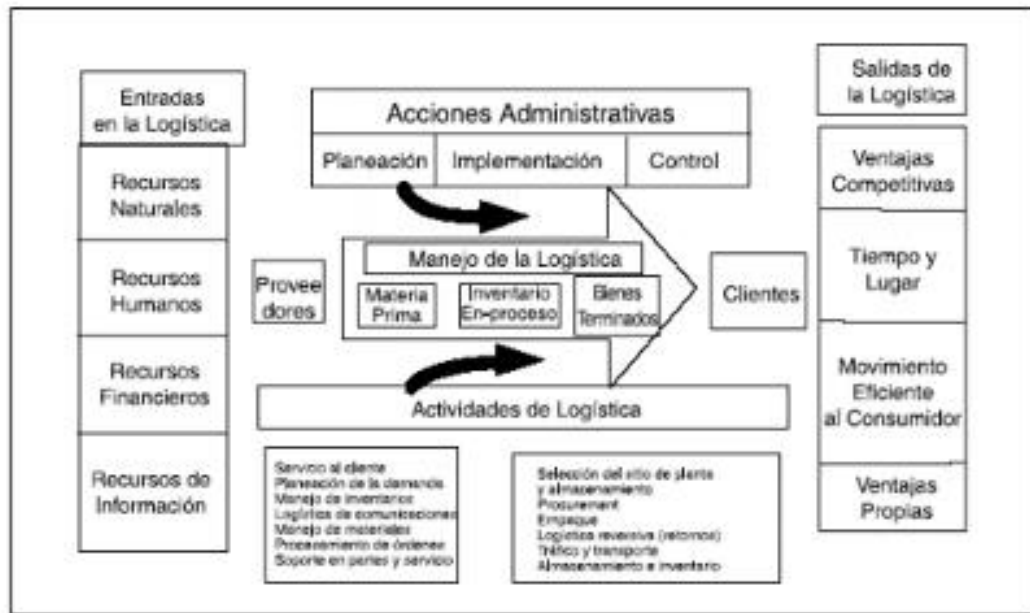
Entradas en la Logística

Recursos Naturales

Recursos Humanos

Recursos Financieros

Recursos de Información

Acciones Administrativas

Planeación | Implementación | Control

Manejo de la Logística

Proveedores

Materia Prima

Inventario En-proceso

Bienes Terminados

Clientes

Actividades de Logística

Servicio al cliente
Planeación de la demanda
Manejo de inventarios
Logística de comunicaciones
Manejo de materiales
Procesamiento de órdenes
Soporte en partes y servicio

Selección del sitio de planta y almacenamiento
Procurement
Empaque
Logística reversiva (retornos)
Tráfico y transporte
Almacenamiento e inventario

Salidas de la Logística

Ventajas Competitivas

Tiempo y Lugar

Movimiento Eficiente al Consumidor

Ventajas Propias